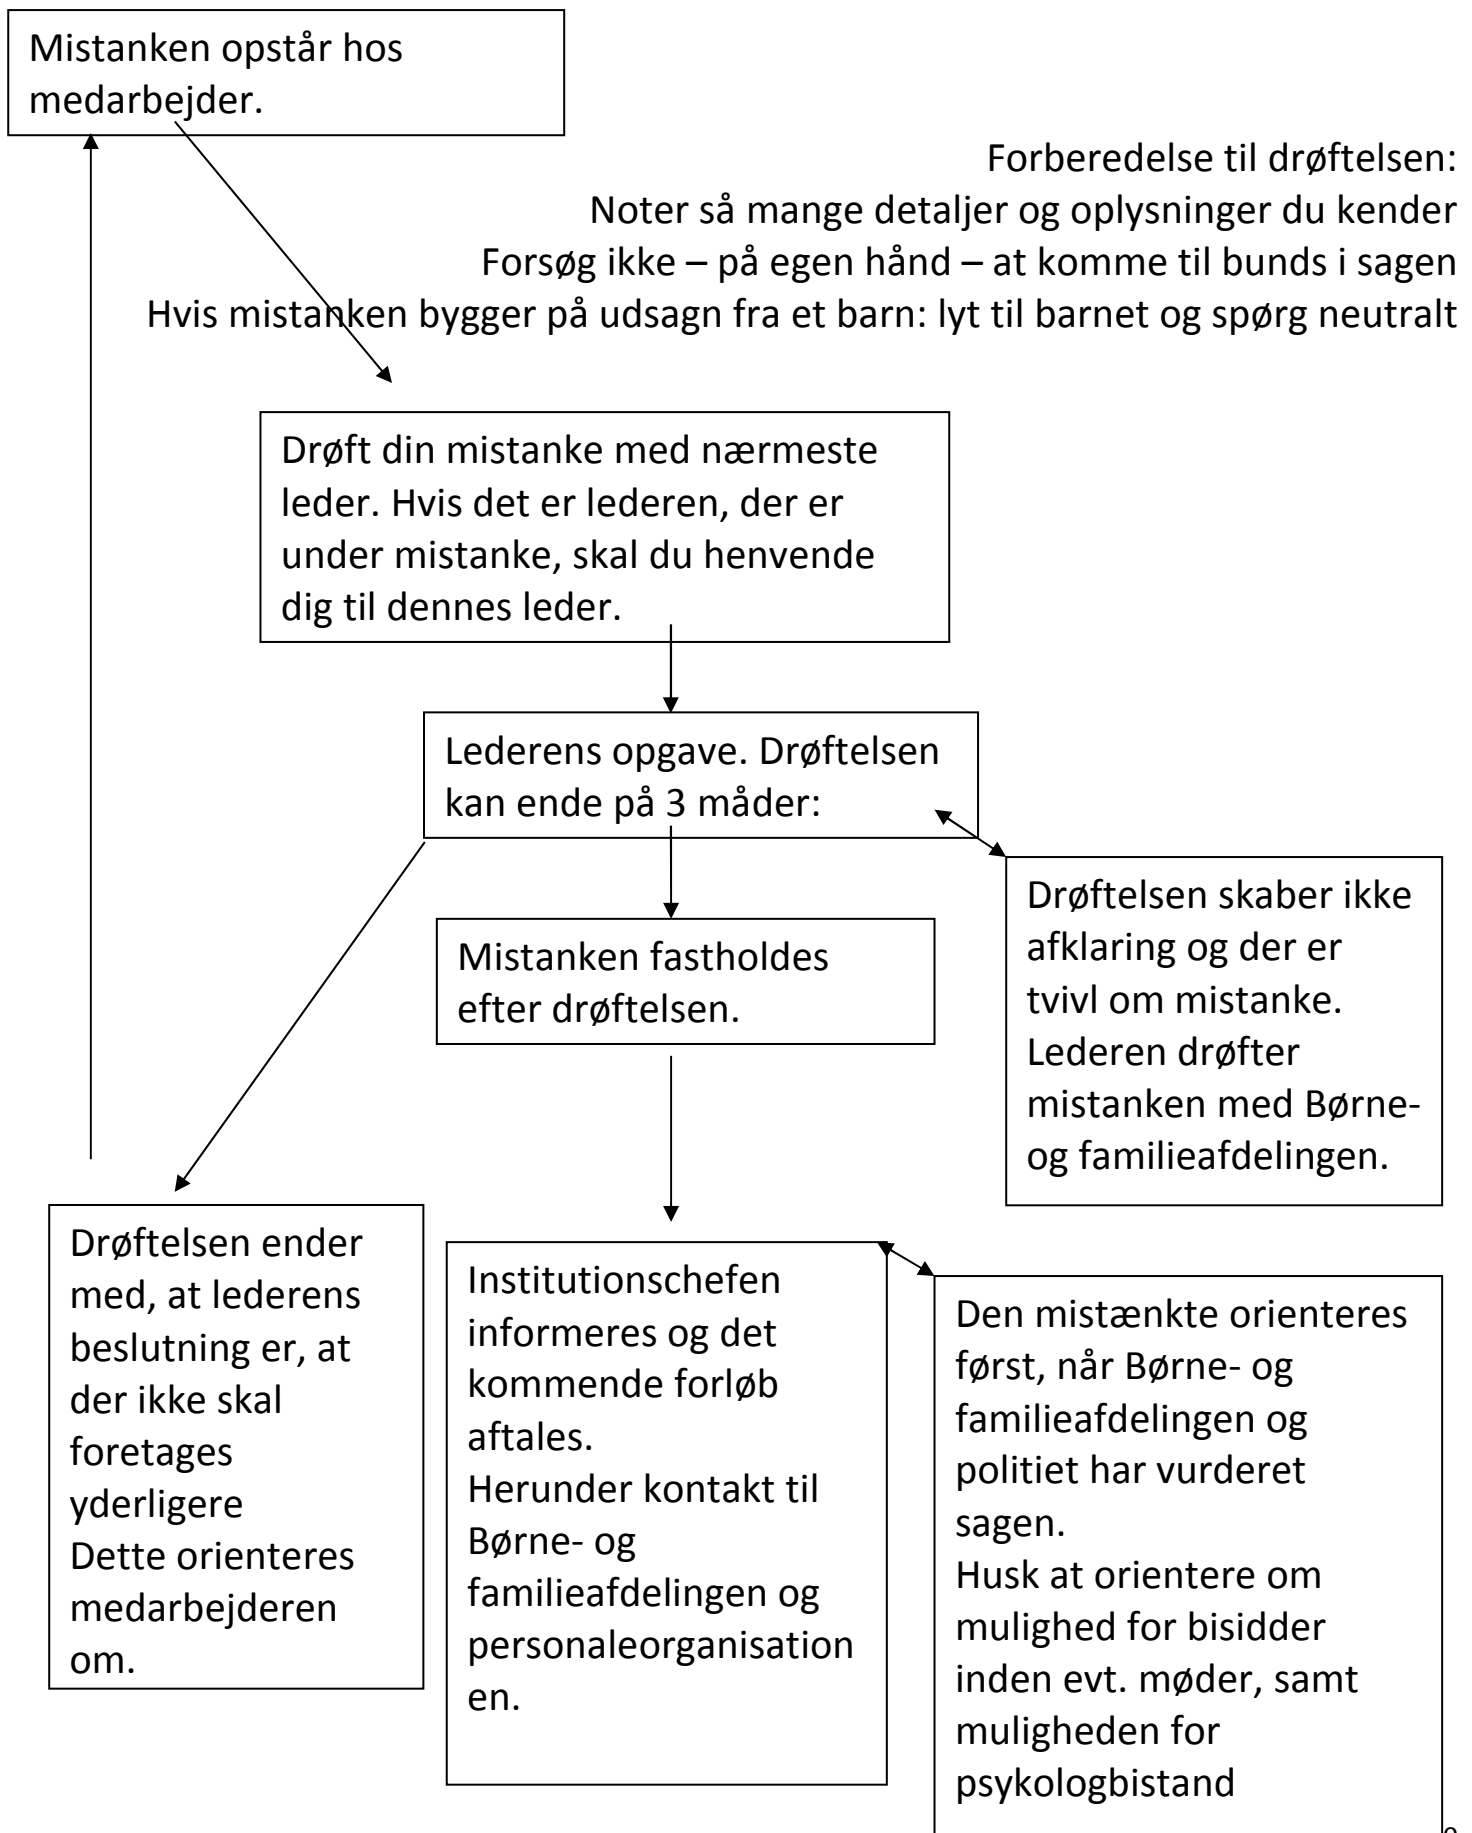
Mistanken opstår hos medarbejder.

Forberedelse til drøftelsen:
Noter så mange detaljer og oplysninger du kender
Forsøg ikke – på egen hånd – at komme til bunds i sagen
Hvis mistanken bygger på udsagn fra et barn: lyt til barnet og spørg neutralt

Drøft din mistanke med nærmeste leder. Hvis det er lederen, der er under mistanke, skal du henvende dig til dennes leder.

Lederens opgave. Drøftelsen kan ende på 3 måder:

Drøftelsen skaber ikke afklaring og der er tvivl om mistanke. Lederen drøfter mistanken med Børne- og familieafdelingen.

Mistanken fastholdes efter drøftelsen.

Drøftelsen ender med, at lederens beslutning er, at der ikke skal foretages yderligere
Dette orienteres medarbejderen om.

Institutionschefen informeres og det kommende forløb aftales.
Herunder kontakt til Børne- og familieafdelingen og personaleorganisation en.

Den mistænkte orienteres først, når Børne- og familieafdelingen og politiet har vurderet sagen.
Husk at orientere om mulighed for bisidder inden evt. møder, samt muligheden for psykologbistand